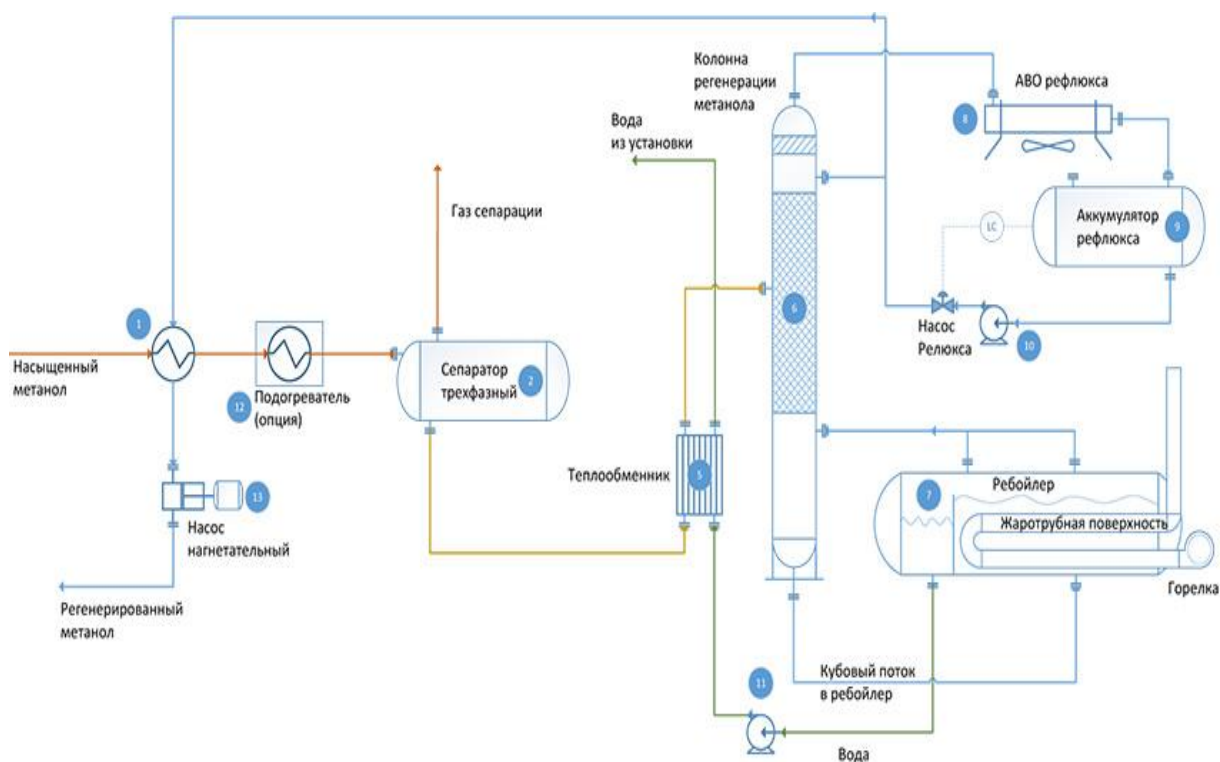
Колонна регенерации метанола

АВО рефлюкса

8

Вода из установки

Газ сепарации

Аккумулятор рефлюкса

9

LC

6

1

Насыщенный метанол

Подогреватель (опция)

12

Сепаратор трехфазный

2

Насос Релюкса

10

Теплообменник

5

Ребойлер

7

Жаротрубная поверхность

13

Насос нагнетательный

Регенерированный метанол

Горелка

Кубовый поток в ребойлер

11

Вода